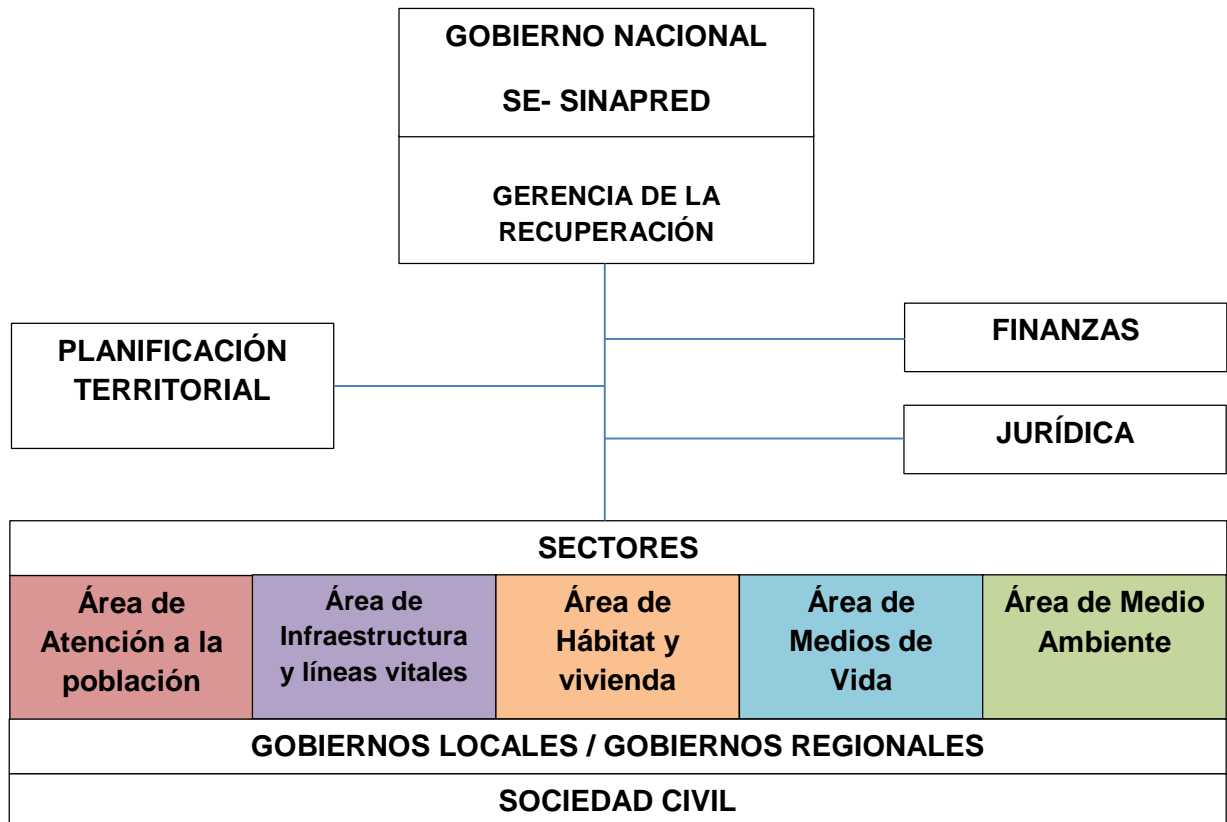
GOBIERNO NACIONAL

SE- SINAPRED

GERENCIA DE LA RECUPERACIÓN

PLANIFICACIÓN TERRITORIAL

FINANZAS

JURÍDICA

SECTORES

| Área de Atención a la población | Área de Infraestructura y líneas vitales | Área de Hábitat y vivienda | Área de Medios de Vida | Área de Medio Ambiente |
|---|---|---|---|---|

GOBIERNOS LOCALES / GOBIERNOS REGIONALES

SOCIEDAD CIVIL